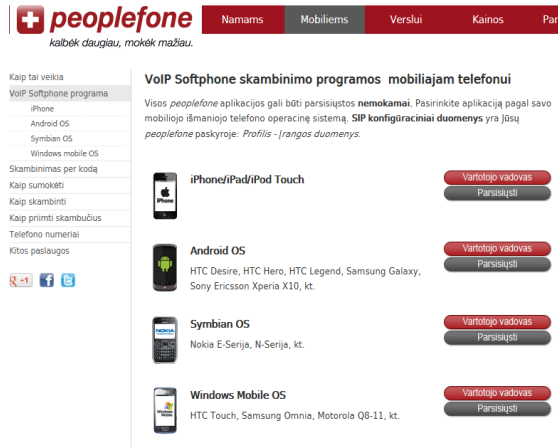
peoplefone
kalbėk daugiau, mokėk mažiau.

Namams | Mobiliems | Verslui | Kainos | Par

Kaip tai veikia
VoIP Softphone programa
iPhone
Android OS
Symbian OS
Windows mobile OS
Skambinimas per kodą
Kaip sumokėti
Kaip skambinti
Kaip priimti skambučius
Telefono numeriai
Kitos paslaugos

+1

VoIP Softphone skambinimo programos mobiliajam telefonui

Visos *peoplefone* aplikacijos gali būti parsisiųstos **nemokamai**. Pasirinkite aplikaciją pagal savo mobiliojo išmaniojo telefono operacinę sistemą. **SIP konfigūraciniai duomenys** yra Jūsų *peoplefone* paskyroje: *Profilis - Įrangos duomenys*.

iPhone/iPad/iPod Touch
Vartotojo vadovas
Parsisiųsti

Android OS
HTC Desire, HTC Hero, HTC Legend, Samsung Galaxy, Sony Ericsson Xperia X10, kt.
Vartotojo vadovas
Parsisiųsti

Symbian OS
Nokia E-Serija, N-Serija, kt.
Vartotojo vadovas
Parsisiųsti

Windows Mobile OS
HTC Touch, Samsung Omnia, Motorola Q8-11, kt.
Vartotojo vadovas
Parsisiųsti